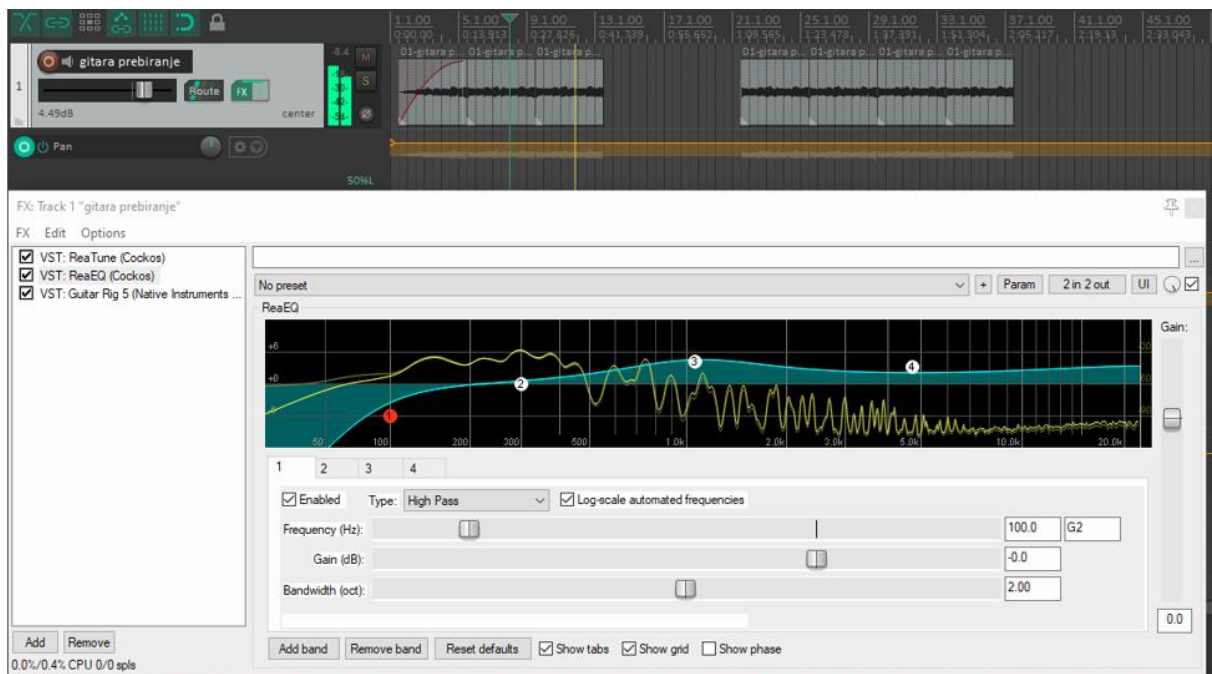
1.1.00 0:00.00
5.1.00 0:13.913
9.1.00 0:27.826
13.1.00 0:41.739
17.1.00 0:55.652
21.1.00 1:09.565
25.1.00 1:23.478
29.1.00 1:37.391
33.1.00 1:51.304
37.1.00 2:05.217
41.1.00 2:19.13
45.1.00 2:33.043

1
gitara prebiranje
-8.4
M
S
Route
FX
4.49dB
center
Pan
50%L

01-gitara p... 01-gitara p... 01-gitara p...
01-gitara p... 01-gitara p... 01-gitara p... 01-gitara p...

FX: Track 1 "gitara prebiranje"
FX Edit Options

VST: ReaTune (Cockos)
VST: ReaEQ (Cockos)
VST: Guitar Rig 5 (Native Instruments ...

No preset
+ Param 2 in 2 out UI
ReaEQ
Gain:
+6
+0
50 100 200 300 500 1.0k 2.0k 3.0k 5.0k 10.0k 20.0k
1 2 3 4

1 2 3 4
Enabled Type: High Pass Log-scale automated frequencies
Frequency (Hz): 100.0 G2
Gain (dB): -0.0
Bandwidth (oct): 2.00
0.0

Add Remove
0.0%/0.4% CPU 0/0 spls
Add band Remove band Reset defaults Show tabs Show grid Show phase